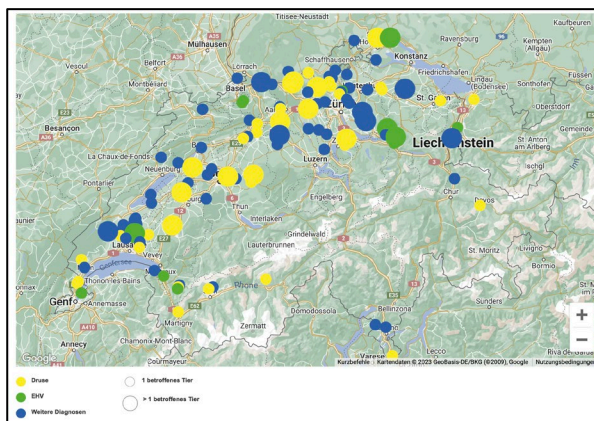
Titisee-Neustadt
Kaufbeuren
Mulhausen
Ravensburg
Konstanz
Kempten (Allgäu)
Lörrach
Schaffhausen
Friedrichshafen
Montbéliard
Basel
Lindau (Bodensee)
Füssen
St. Gallen
Oberstdorf
Besançon
Liechtenstein
St. Anton am Arlberg
La Chaux-de-Fonds
Luzern
Pontarlier
Neuchâtel
Engelberg
Chur
Davos
Interlaken
Grindelwald
Lauterbrunnen
St. Moritz
Lausanne
Vevey
Livigno
Thonon-les-Bains
Bormio
Genf
Annemasse
Sion
Sondrio
Annecy
Martigny
Zermatt
Domodossola
Bellinzona
Chamonix-Mont-Blanc
Courmayeur
Varese
Lecco
Riva del
Google
Kurzbefehle
Kartendaten © 2023 GeoBasis-DE/BKG (©2009), Google
Nutzungsbedingungen
+
−
Druse
EHV
Weitere Diagnosen
1 betroffenes Tier
> 1 betroffenes Tier